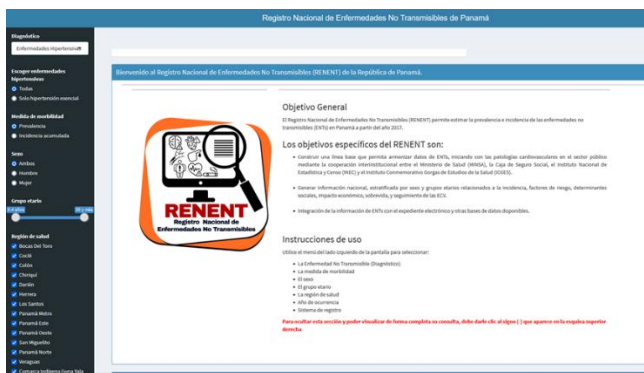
Registro Nacional de Enfermedades No Transmisibles de Panamá

Diagnóstico
Enfermedades Hipertensivas

Escoger enfermedades hipertensivas
Todas
Solo hipertensión esencial

Medida de morbilidad
Prevalencia
Incidencia acumulada

Sexo
Ambos
Hombre
Mujer

Grupo etario
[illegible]
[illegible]

Región de salud
Bocas Del Toro
Coclé
Colón
Chiriquí
Darién
Herrera
Los Santos
Panamá Metro
Panamá Este
Panamá Oeste
San Miguelito
Panamá Norte
Veraguas
Comarca Indígena Guna Yala

Bienvenido al Registro Nacional de Enfermedades No Transmisibles (RENENT) de la República de Panamá.

RENENT
Registro Nacional de Enfermedades No Transmisibles

Objetivo General

El Registro Nacional de Enfermedades No Transmisibles (RENENT) permite estimar la prevalencia e incidencia de las enfermedades no transmisibles (ENTs) en Panamá a partir del año 2017.

Los objetivos específicos del RENENT son:

Construir una línea base que permita armonizar datos de ENTs, iniciando con las patologías cardiovasculares en el sector público mediante la cooperación interinstitucional entre el Ministerio de Salud (MINSA), la Caja de Seguro Social, el Instituto Nacional de Estadística y Censo (INEC) y el Instituto Conmemorativo Gorgas de Estudios de la Salud (ICGES).

Generar información nacional, estratificada por sexo y grupos etarios relacionados a la incidencia, factores de riesgo, determinantes sociales, impacto económico, sobrevida, y seguimiento de las ECV.

Integración de la información de ENTs con el expediente electrónico y otras bases de datos disponibles.

Instrucciones de uso

Utilice el menú del lado izquierdo de la pantalla para seleccionar:

La Enfermedad No Transmisible (Diagnóstico)
La medida de morbilidad
El sexo
El grupo etario
La región de salud
Año de ocurrencia
Sistema de registro

Para ocultar esta sección y poder visualizar de forma completa su consulta, debe darle clic al signo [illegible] que aparece en la esquina superior derecha